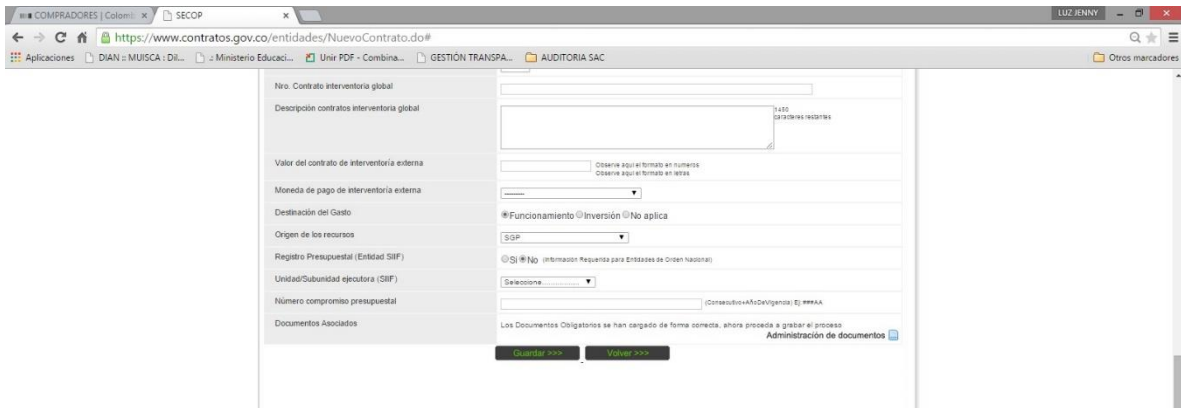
COMPRADORES | Colomb ×
SECOP ×
LUZ JENNY
https://www.contratos.gov.co/entidades/NuevoContrato.do#
Aplicaciones DIAN :: MUISCA : Dil... :: Ministerio Educaci... Unir PDF - Combina... GESTIÓN TRANSPA... AUDITORIA SAC
Otros marcadores

Nro. Contrato interventoría global

Descripción contratos interventoría global
1450 caracteres restantes

Valor del contrato de interventoría externa
Observe aquí el formato en numeros
Observe aquí el formato en letras

Moneda de pago de interventoría externa
--------

Destinación del Gasto
Funcionamiento Inversión No aplica

Origen de los recursos
SGP

Registro Presupuestal (Entidad SIIF)
Si No (Información Requerida para Entidades de Orden Nacional)

Unidad/Subunidad ejecutora (SIIF)
Seleccione...............

Número compromiso presupuestal
(Consecutivo+AñoDeVigencia) Ej: ###AA

Documentos Asociados
Los Documentos Obligatorios se han cargado de forma correcta, ahora proceda a grabar el proceso
Administración de documentos

Guardar >>>
Volver >>>